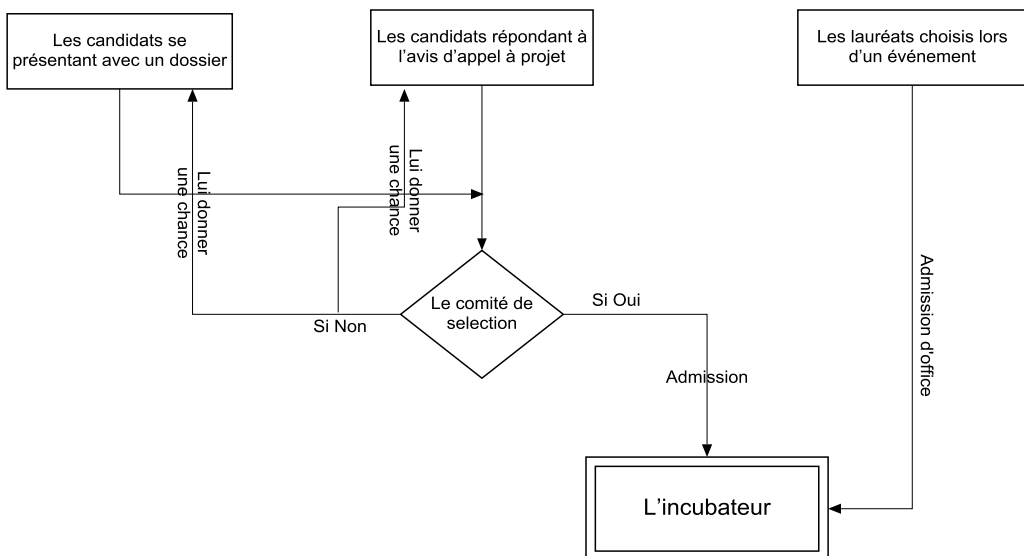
Les candidats se présentant avec un dossier

Les candidats répondant à l'avis d'appel à projet

Les lauréats choisis lors d'un événement

Lui donner une chance

Lui donner une chance

Le comité de selection

Si Non

Si Oui

Admission

Admission d'office

L'incubateur